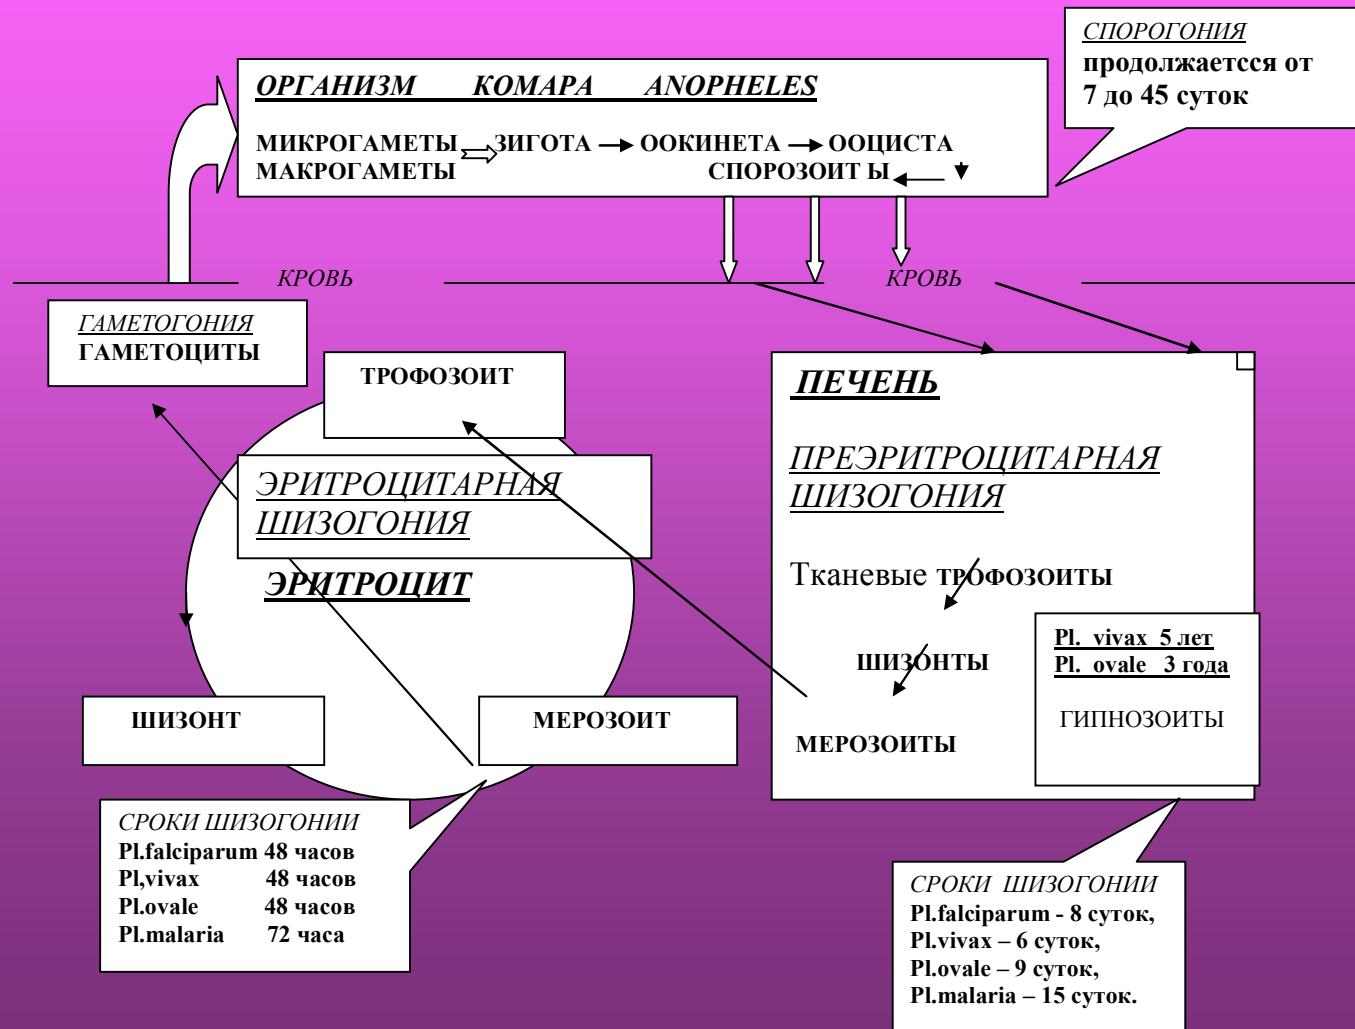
СПОРОГОНИЯ
продолжаетсся от 7 до 45 суток

ОРГАНИЗМ КОМАРА ANOPHELES

МИКРОГАМЕТЫ
МАКРОГАМЕТЫ
ЗИГОТА → ООКИНЕТА → ООЦИСТА
СПОРОЗОИТ Ы

КРОВЬ
КРОВЬ

ГАМЕТОГОНИЯ
ГАМЕТОЦИТЫ

ТРОФОЗОИТ

ЭРИТРОЦИТАРНАЯ ШИЗОГОНИЯ

ЭРИТРОЦИТ

ШИЗОНТ

МЕРОЗОИТ

ПЕЧЕНЬ

ПРЕЭРИТРОЦИТАРНАЯ ШИЗОГОНИЯ

Тканевые трофозоиты

ШИЗОНТЫ

МЕРОЗОИТЫ

Pl. vivax 5 лет
Pl. ovale 3 года

ГИПНОЗОИТЫ

СРОКИ ШИЗОГОНИИ
Pl.falciparum 48 часов
Pl,vivax 48 часов
Pl.ovale 48 часов
Pl.malaria 72 часа

СРОКИ ШИЗОГОНИИ
Pl.falciparum - 8 суток,
Pl.vivax – 6 суток,
Pl.ovale – 9 суток,
Pl.malaria – 15 суток.